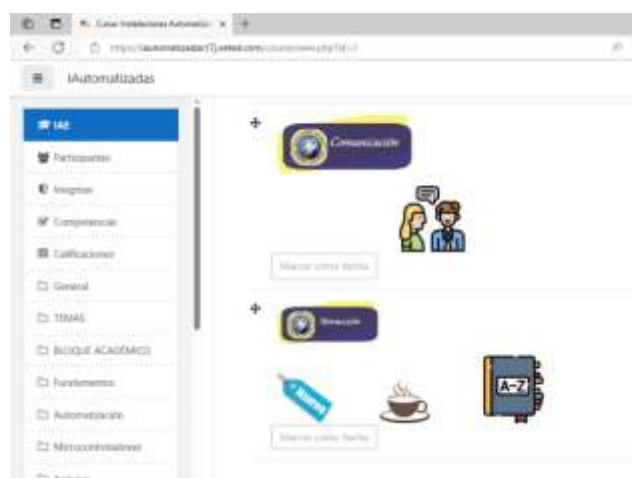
Curso: Instalaciones Automatiz... ×

https://iautomatizadas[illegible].com/course/view.php?id=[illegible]

IAutomatizadas

IAE

Participantes

Insignias

Competencias

Calificaciones

General

TEMAS

BLOQUE ACADÉMICO

Fundamentos

Automatización

Microcontroladores

Comunicación

Marcar como hecho

Orientación

Nuevo

A-Z

Marcar como hecho